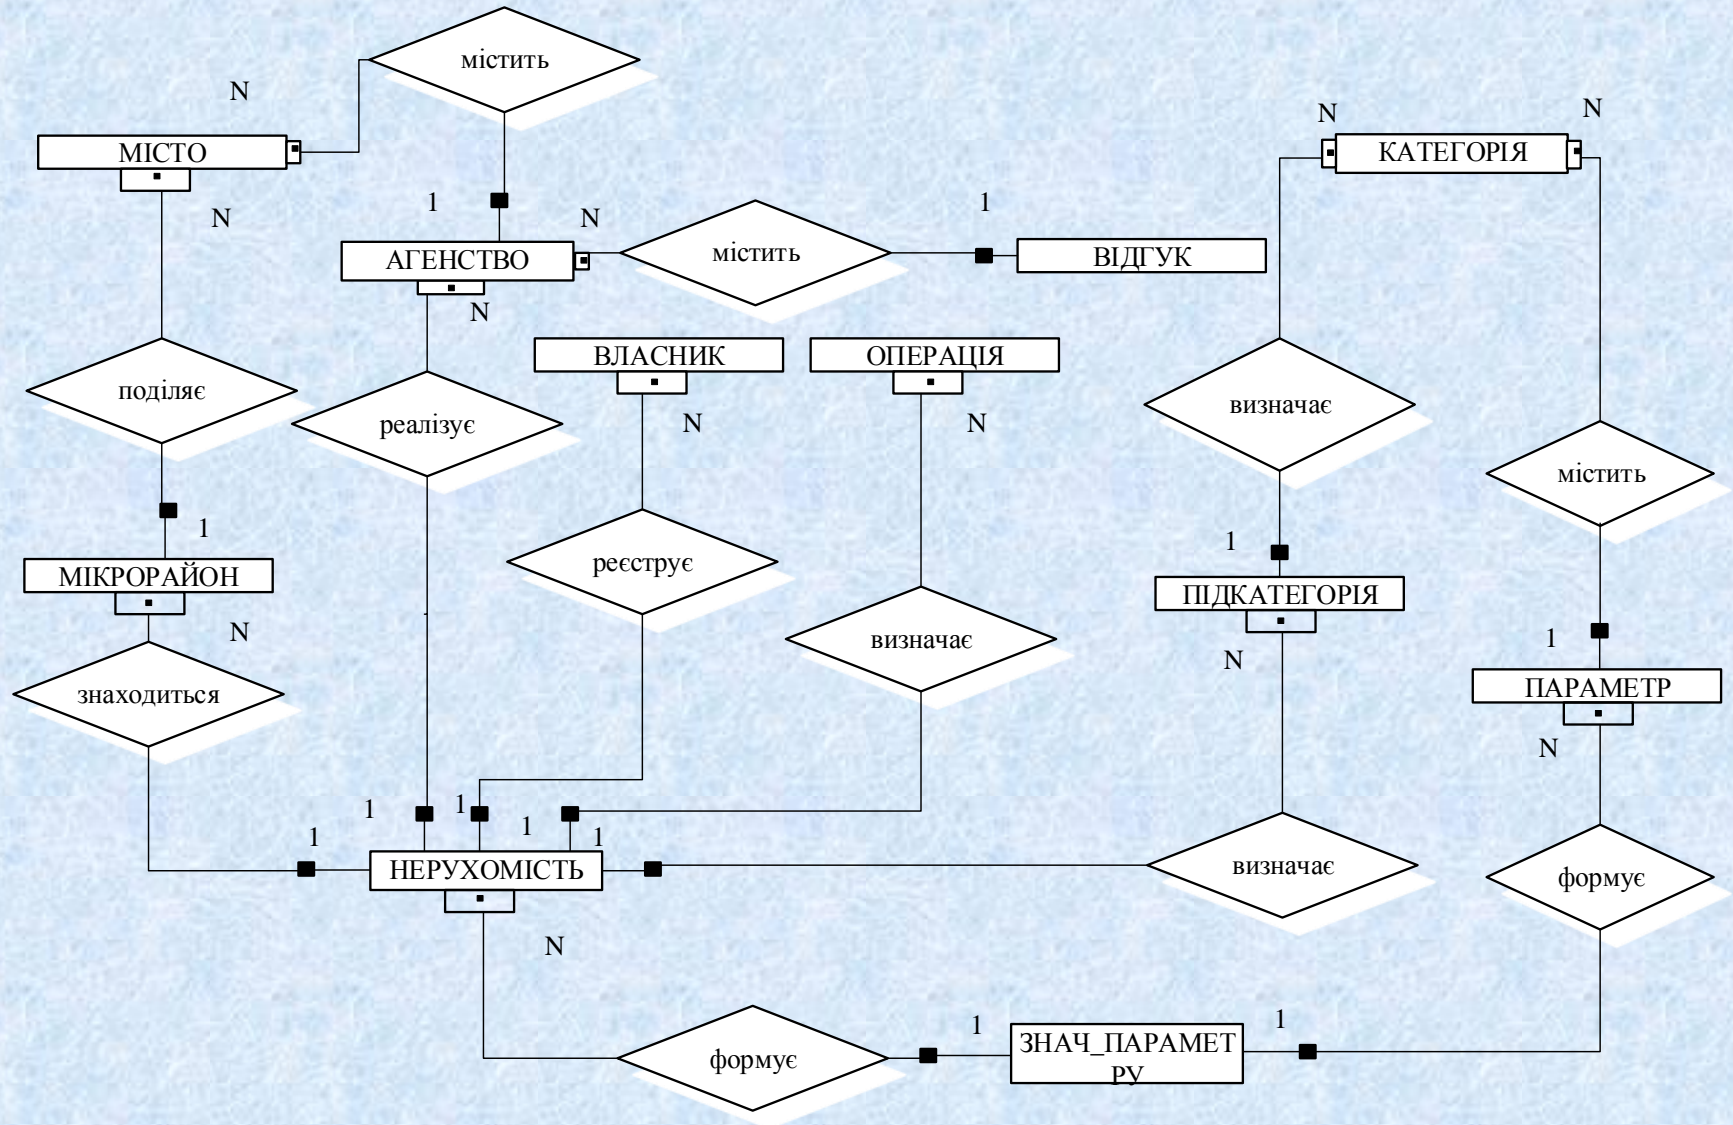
містить
N
МІСТО
1
N
N
АГЕНСТВО
містить
1
ВІДГУК
N
N
КАТЕГОРІЯ
N
поділяє
реалізує
ВЛАСНИК
ОПЕРАЦІЯ
N
N
визначає
містить
1
МІКРОРАЙОН
реєструє
1
ПІДКАТЕГОРІЯ
N
знаходиться
визначає
N
1
ПАРАМЕТР
N
1
1
1
1
1
НЕРУХОМІСТЬ
визначає
формує
N
1
1
формує
ЗНАЧ_ПАРАМЕТРУ